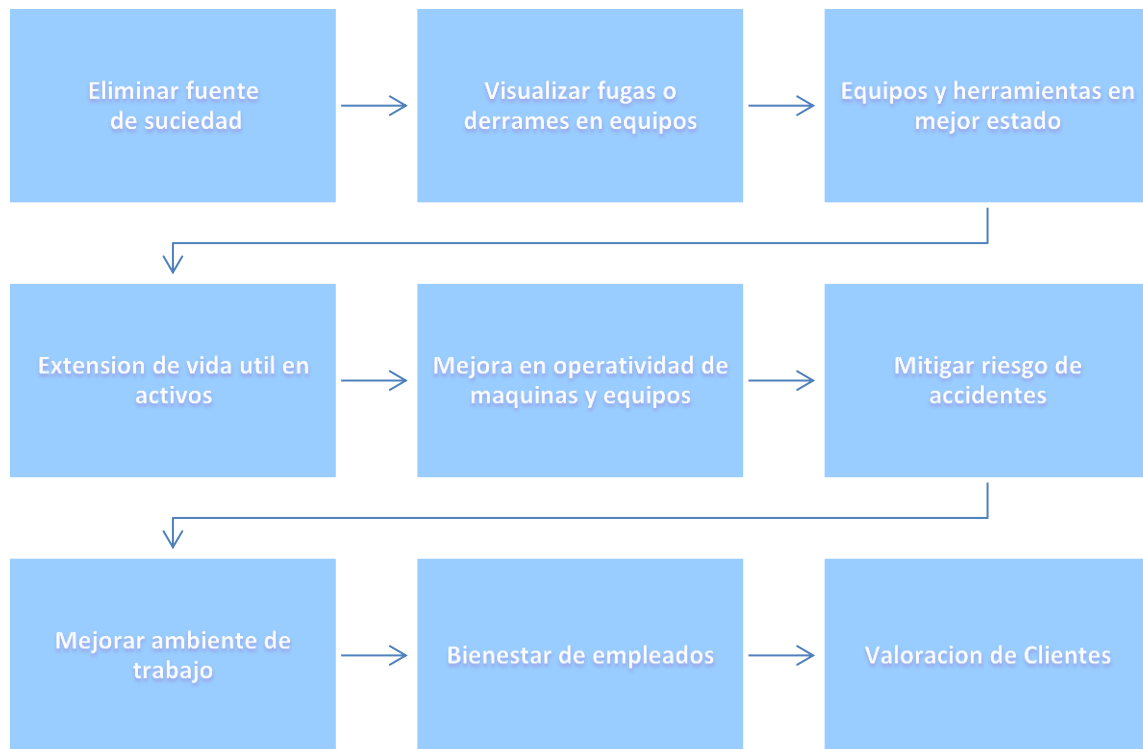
Eliminar fuente de suciedad

Visualizar fugas o derrames en equipos

Equipos y herramientas en mejor estado

Extension de vida util en activos

Mejora en operatividad de maquinas y equipos

Mitigar riesgo de accidentes

Mejorar ambiente de trabajo

Bienestar de empleados

Valoracion de Clientes